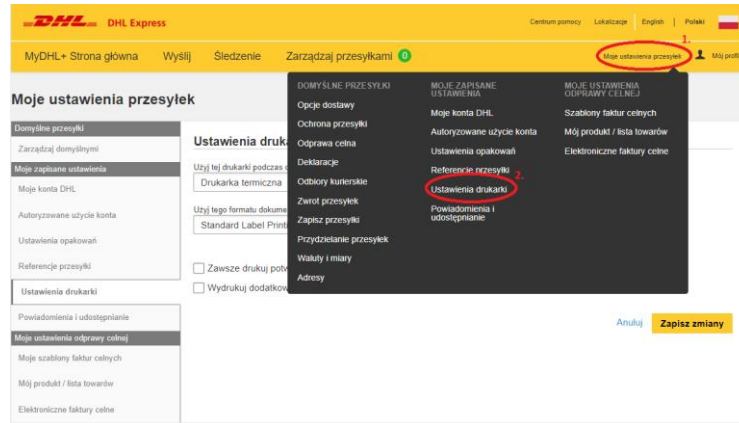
DHL DHL Express

Centrum pomocy Lokalizacje English | Polski

MyDHL+ Strona główna Wyślij Śledzenie Zarządzaj przesyłkami 0

Moje ustawienia przesyłek 1. Mój profil

Moje ustawienia przesyłek

Domyślne przesyłki
Zarządzaj domyślnymi
Moje zapisane ustawienia
Moje konta DHL
Autoryzowane użycie konta
Ustawienia opakowań
Referencje przesyłki
Ustawienia drukarki
Powiadomienia i udostępnianie
Moje ustawienia odprawy celnej
Moje szablony faktur celnych
Mój produkt / lista towarów
Elektroniczne faktury celne

Ustawienia druk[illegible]
Użyj tej drukarki podczas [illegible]
Drukarka termiczna
Użyj tego formatu dokume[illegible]
Standard Label Printi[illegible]

Zawsze drukuj potw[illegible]
Wydrukuj dodatkow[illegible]

DOMYŚLNE PRZESYŁKI
Opcje dostawy
Ochrona przesyłki
Odprawa celna
Deklaracje
Odbiory kurierskie
Zwrot przesyłek
Zapisz przesyłki
Przydzielanie przesyłek
Waluty i miary
Adresy

MOJE ZAPISANE USTAWIENIA
Moje konta DHL
Autoryzowane użycie konta
Ustawienia opakowań
Referencje przesyłki 2.
Ustawienia drukarki
Powiadomienia i udostępnianie

MOJE USTAWIENIA ODPRAWY CELNEJ
Szablony faktur celnych
Mój produkt / lista towarów
Elektroniczne faktury celne

Anuluj Zapisz zmiany